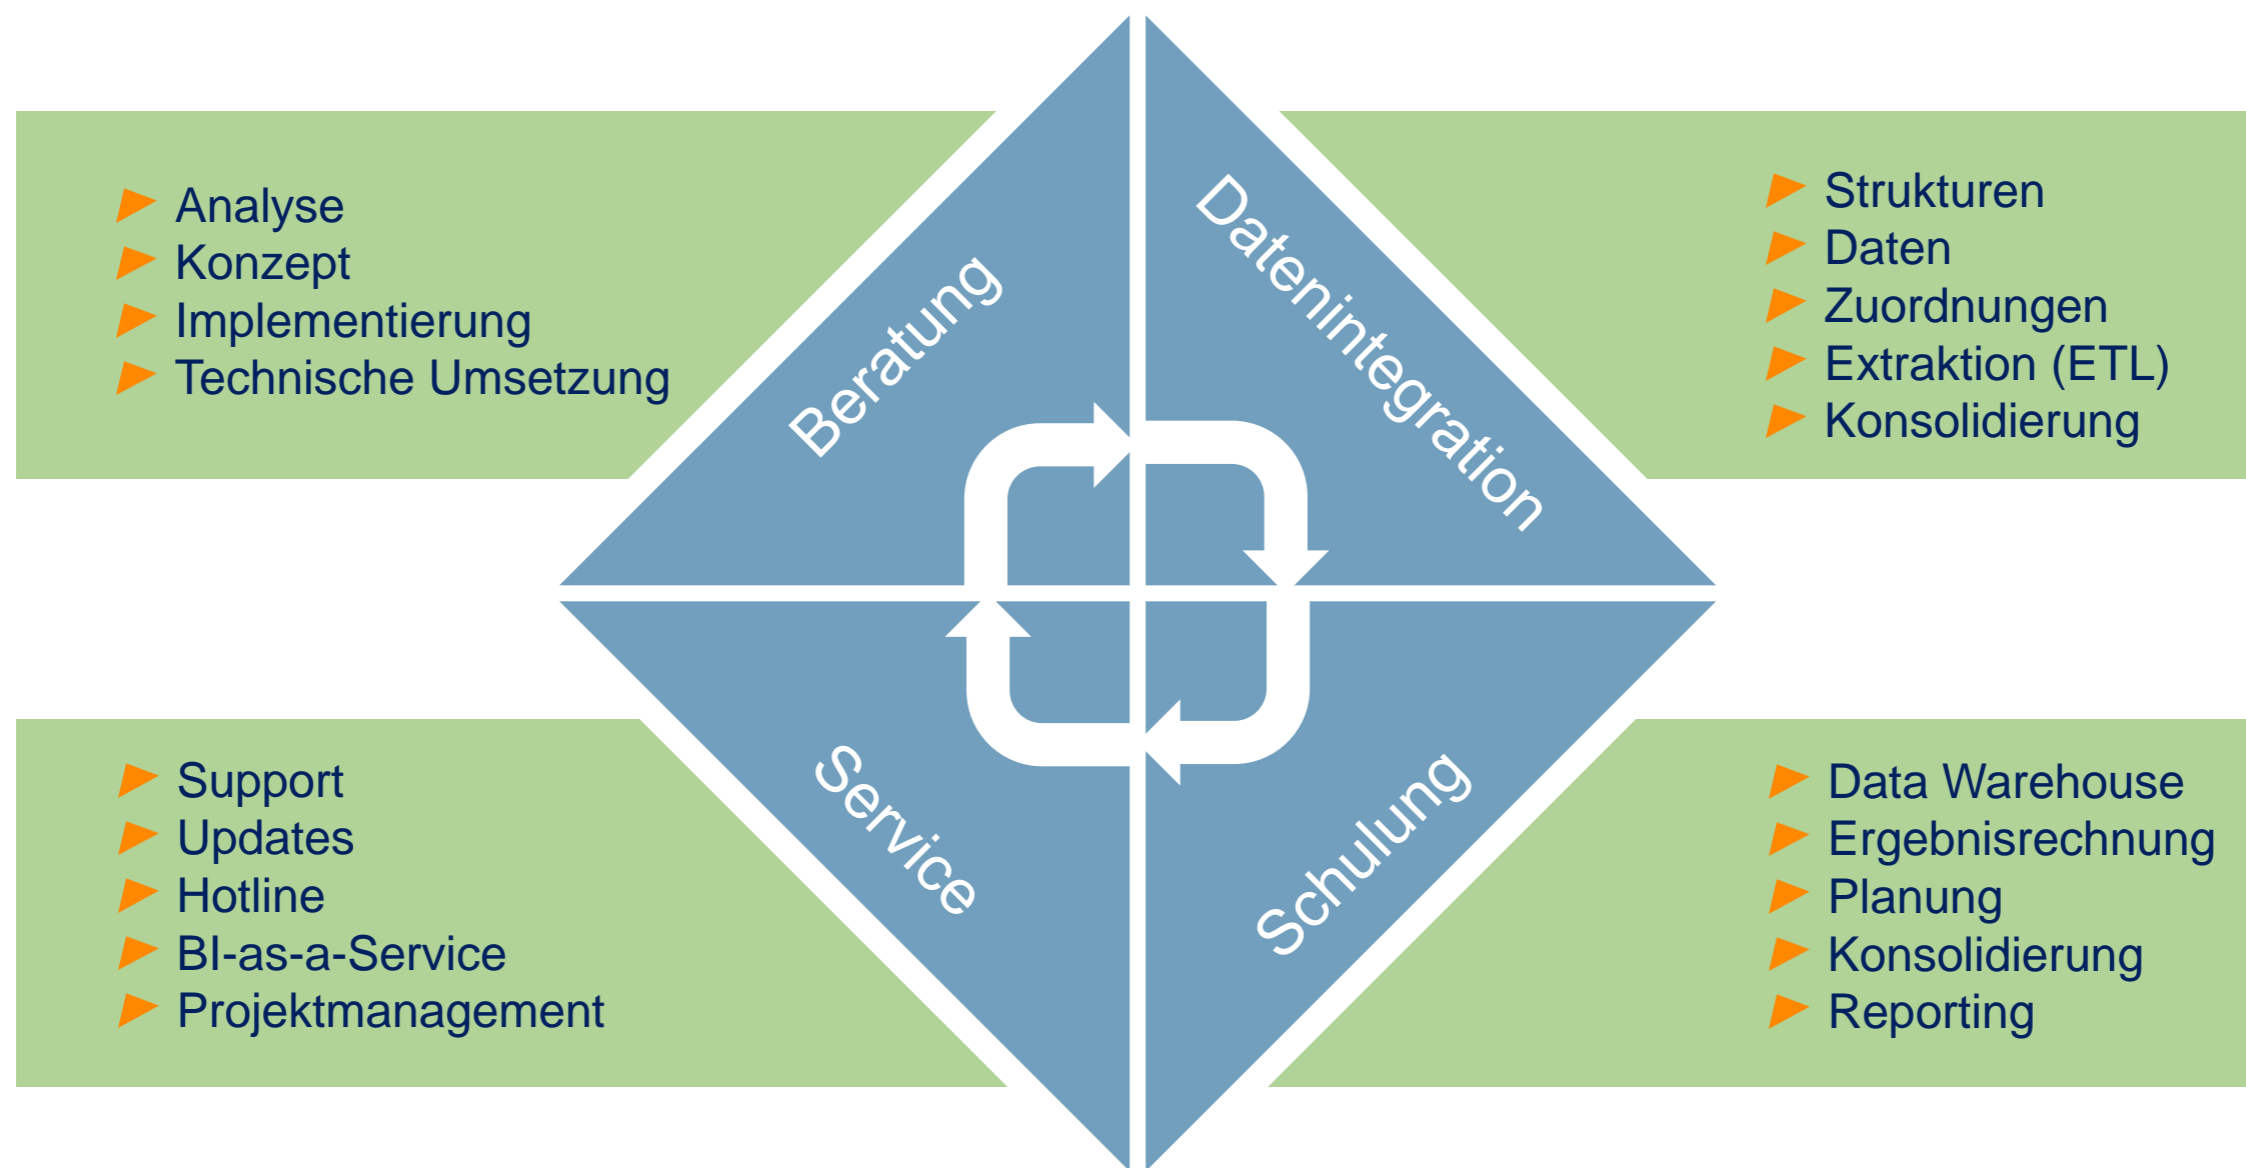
Analyse
Konzept
Implementierung
Technische Umsetzung

Beratung

Datenintegration

Strukturen
Daten
Zuordnungen
Extraktion (ETL)
Konsolidierung

Support
Updates
Hotline
BI-as-a-Service
Projektmanagement

Service

Schulung

Data Warehouse
Ergebnisrechnung
Planung
Konsolidierung
Reporting